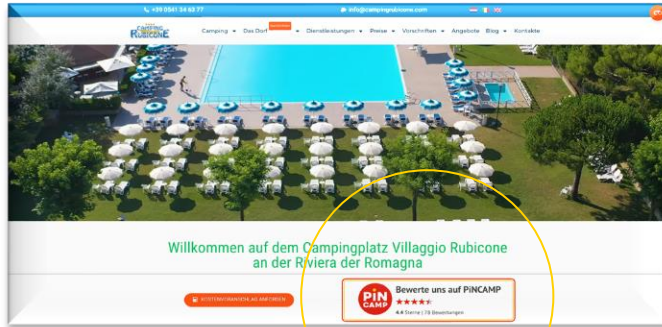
+39 0541 34 63 77
info@campingrubicone.com

Camping Villaggio Rubicone

Camping ▾ Das Dorf ▾ Dienstleistungen ▾ Preise ▾ Vorschriften ▾ Angebote Blog ▾ Kontakte

Willkommen auf dem Campingplatz Villaggio Rubicone an der Riviera der Romagna

KOSTENVORANSCHLAG ANFORDERN

PiN CAMP
Bewerte uns auf PiNCAMP
★★★★½
4.4 Sterne | 76 Bewertungen